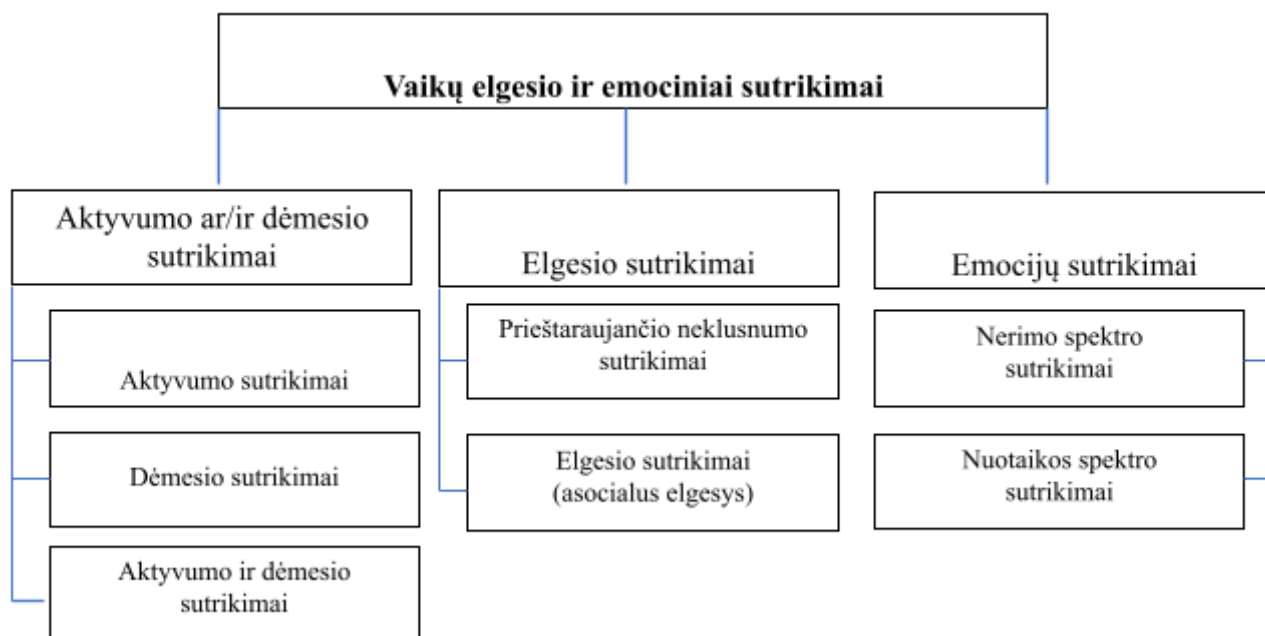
Vaikų elgesio ir emociniai sutrikimai

Aktyvumo ar/ir dėmesio sutrikimai

Aktyvumo sutrikimai

Dėmesio sutrikimai

Aktyvumo ir dėmesio sutrikimai

Elgesio sutrikimai

Prieštaraujančio neklusnumo sutrikimai

Elgesio sutrikimai (asocialus elgesys)

Emocijų sutrikimai

Nerimo spektro sutrikimai

Nuotaikos spektro sutrikimai